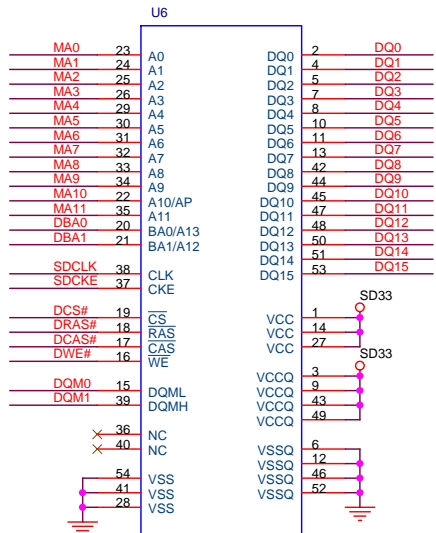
U6

MA0 23 A0
MA1 24 A1
MA2 25 A2
MA3 26 A3
MA4 29 A4
MA5 30 A5
MA6 31 A6
MA7 32 A7
MA8 33 A8
MA9 34 A9
MA10 22 A10/AP
MA11 35 A11
DBA0 20 BA0/A13
DBA1 21 BA1/A12

SDCLK 38 CLK
SDCKE 37 CKE

DCS# 19 $\overline{CS}$
DRAS# 18 $\overline{RAS}$
DCAS# 17 $\overline{CAS}$
DWE# 16 $\overline{WE}$

DQM0 15 DQML
DQM1 39 DQMH

36 NC
40 NC

54 VSS
41 VSS
28 VSS

DQ0 2 DQ0
DQ1 4 DQ1
DQ2 5 DQ2
DQ3 7 DQ3
DQ4 8 DQ4
DQ5 10 DQ5
DQ6 11 DQ6
DQ7 13 DQ7
DQ8 42 DQ8
DQ9 44 DQ9
DQ10 45 DQ10
DQ11 47 DQ11
DQ12 48 DQ12
DQ13 50 DQ13
DQ14 51 DQ14
DQ15 53 DQ15

SD33
VCC 1
VCC 14
VCC 27

SD33
VCCQ 3
VCCQ 9
VCCQ 43
VCCQ 49

VSSQ 6
VSSQ 12
VSSQ 46
VSSQ 52